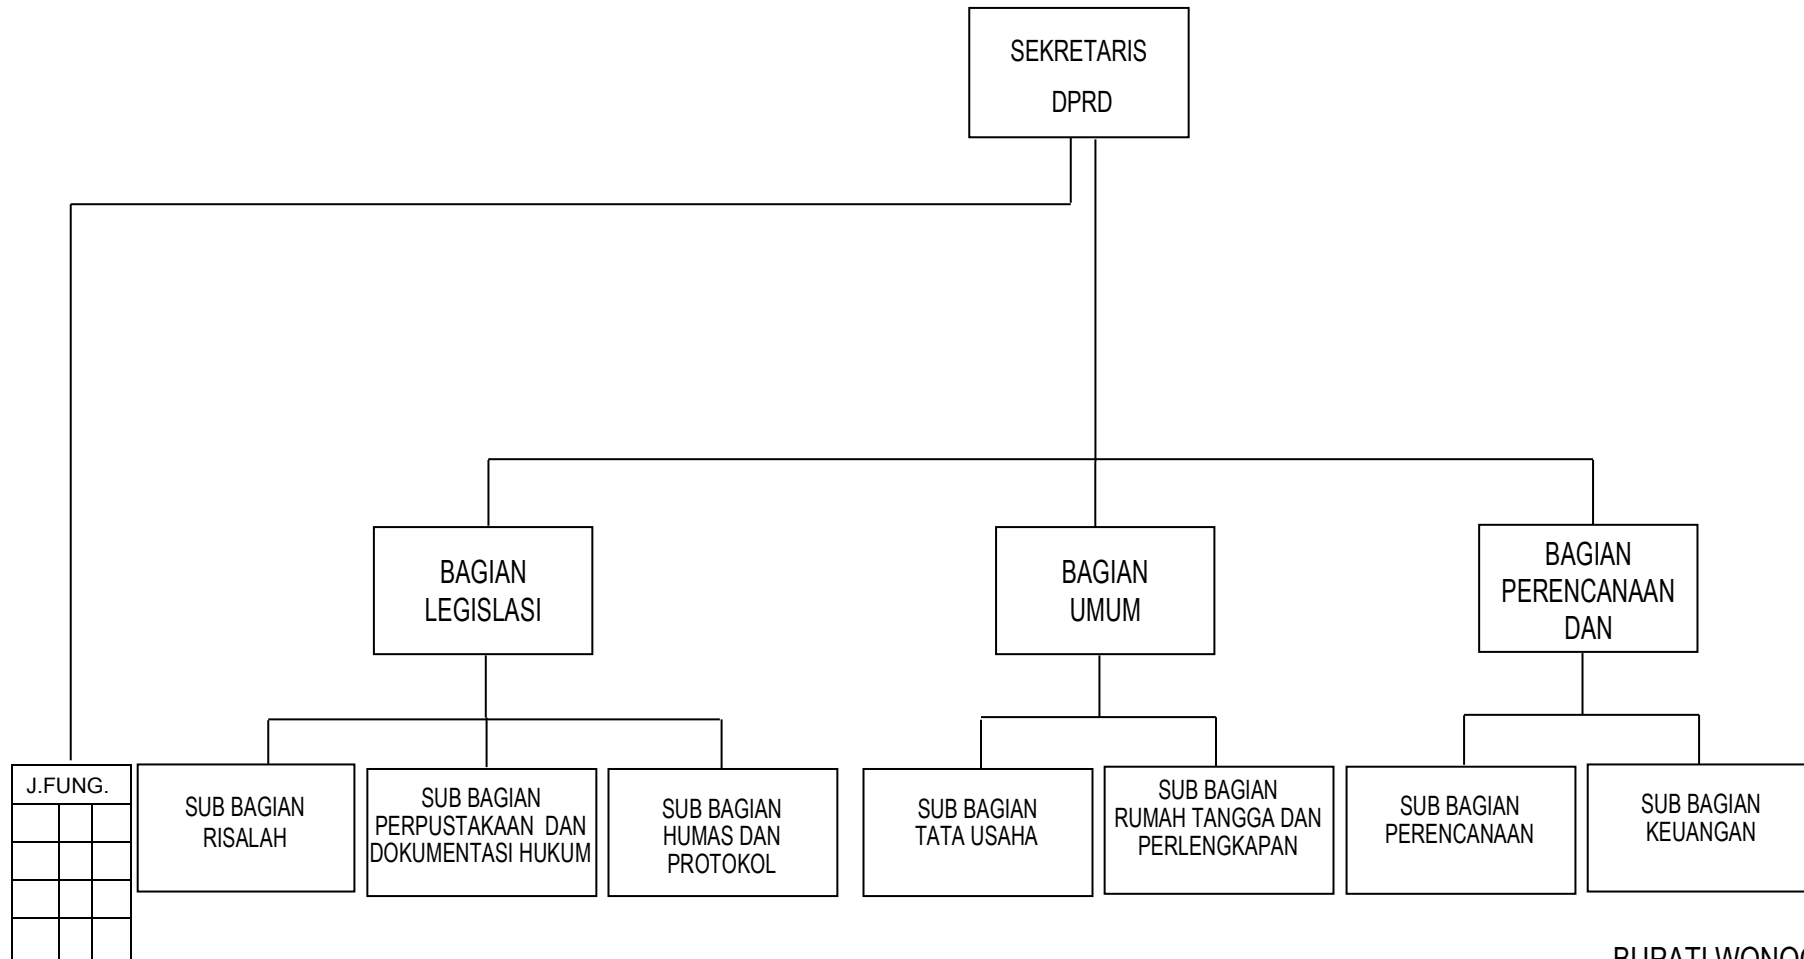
SEKRETARIS
DPRD

BAGIAN
LEGISLASI

BAGIAN
UMUM

BAGIAN
PERENCANAAN
DAN

J.FUNG.

SUB BAGIAN
RISALAH

SUB BAGIAN
PERPUSTAKAAN DAN
DOKUMENTASI HUKUM

SUB BAGIAN
HUMAS DAN
PROTOKOL

SUB BAGIAN
TATA USAHA

SUB BAGIAN
RUMAH TANGGA DAN
PERLENGKAPAN

SUB BAGIAN
PERENCANAAN

SUB BAGIAN
KEUANGAN

BUPATI WONO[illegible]